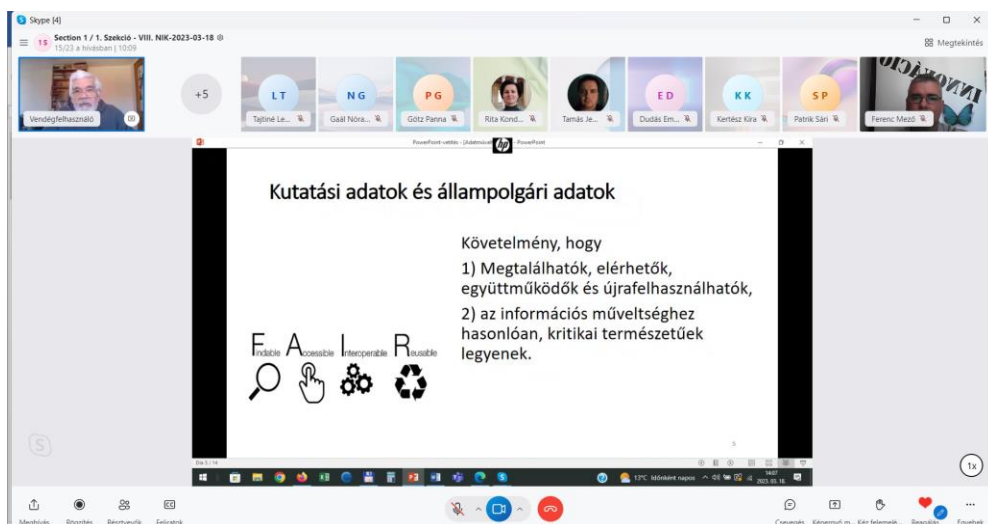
Skype (4)

1S Section 1 / 1. Szekció - VIII. NIK-2023-03-18
15/23 a hívásban | 10:09

Megtekintés

Vendégfelhasználó

+5

LT Tajtiné Le...

NG Gaál Nóra...

PG Götz Panna

Rita Kond...

Tamás Je...

ED Dudás Em...

KK Kertész Kira

SP Patrik Sári

Ferenc Mező

PowerPoint-vetítés - [Adatmüvel...] - PowerPoint

Kutatási adatok és állampolgári adatok

Követelmény, hogy

1) Megtalálhatók, elérhetők, együttműködők és újrafelhasználhatók,

2) az információs műveltséghez hasonlóan, kritikai természetűek legyenek.

Findable Accessible Interoperable Reusable

5

Dia 5 / 14

13°C Időnként napos

14:07 2023. 03. 18.

1x

Meghívás Rögzítés Résztvevők Feliratok

Csevegés Képernyő m... Kéz felemelé... Reagálás Egyebek